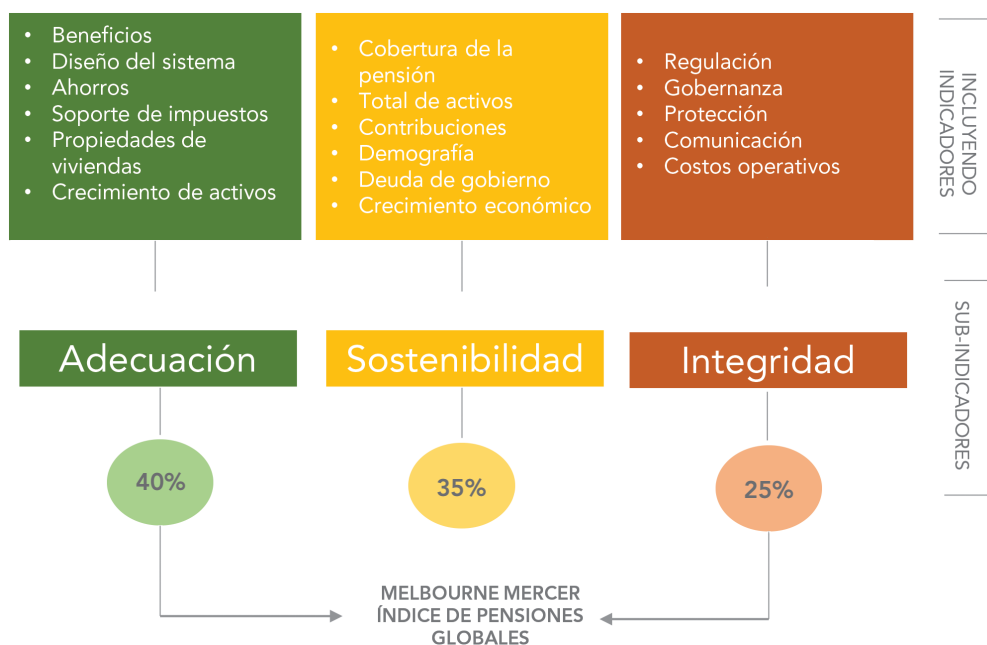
- Beneficios
- Diseño del sistema
- Ahorros
- Soporte de impuestos
- Propiedades de viviendas
- Crecimiento de activos

- Cobertura de la pensión
- Total de activos
- Contribuciones
- Demografía
- Deuda de gobierno
- Crecimiento económico

- Regulación
- Gobernanza
- Protección
- Comunicación
- Costos operativos

INCLUYENDO INDICADORES

Adecuación

Sostenibilidad

Integridad

SUB-INDICADORES

40%

35%

25%

MELBOURNE MERCER ÍNDICE DE PENSIONES GLOBALES